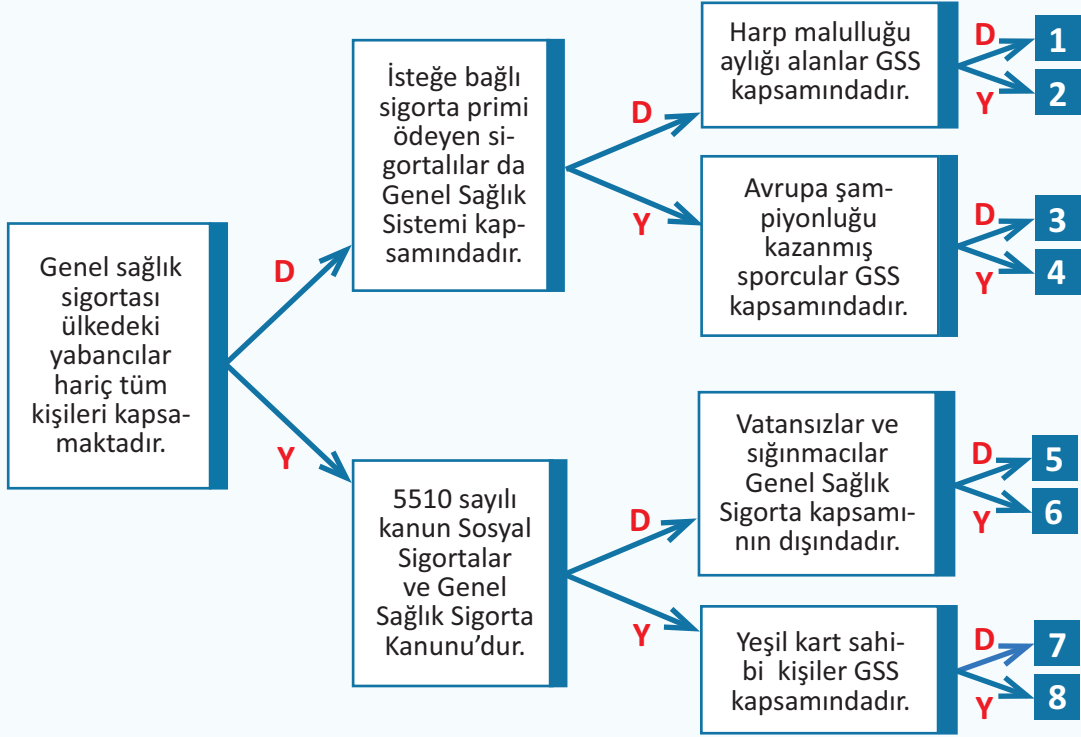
Genel sağlık sigortası ülkedeki yabancılar hariç tüm kişileri kapsamaktadır.

D

İsteğe bağlı sigorta primi ödeyen sigortalılar da Genel Sağlık Sistemi kapsamındadır.

D

Harp malulluğu aylığı alanlar GSS kapsamındadır.

D

1

Y

2

Y

Avrupa şampiyonluğu kazanmış sporcular GSS kapsamındadır.

D

3

Y

4

Y

5510 sayılı kanun Sosyal Sigortalar ve Genel Sağlık Sigorta Kanunu'dur.

D

Vatansızlar ve sığınmacılar Genel Sağlık Sigorta kapsamının dışındadır.

D

5

Y

6

Y

Yeşil kart sahibi kişiler GSS kapsamındadır.

D

7

Y

8